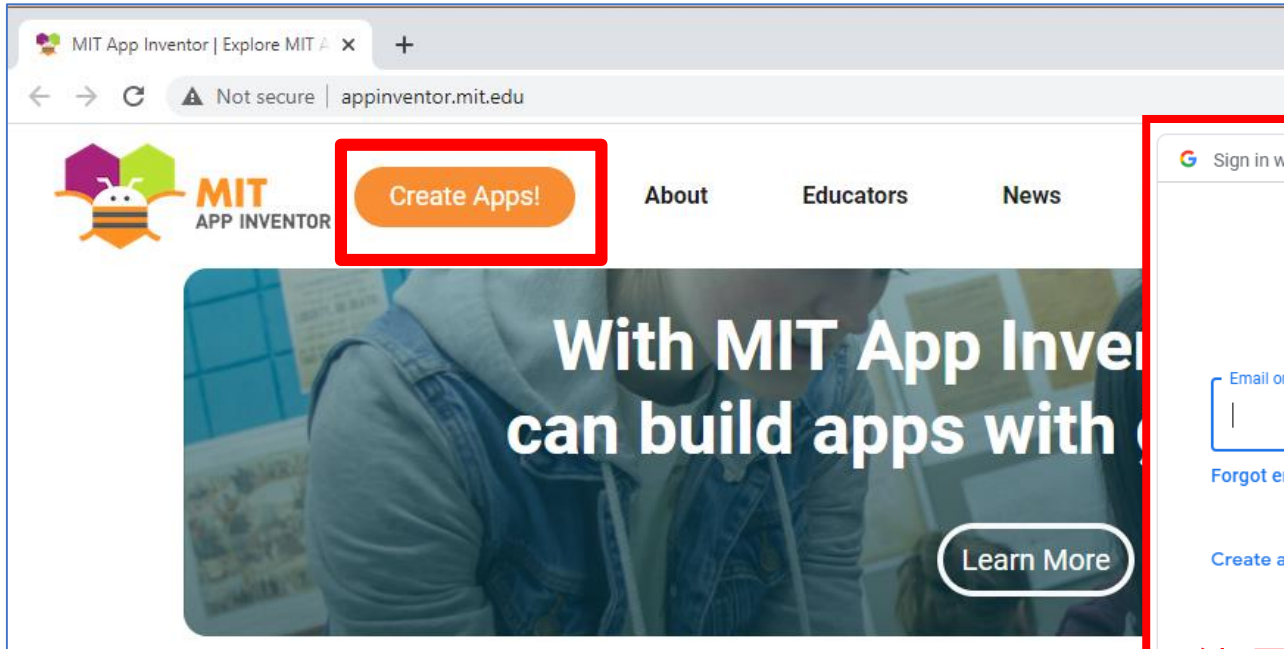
MIT App Inventor | Explore MIT A ×
+
Not secure | appinventor.mit.edu

MIT APP INVENTOR
Create Apps!
About
Educators
News

With MIT App Inver
can build apps with

Learn More

G Sign in w
Email o
Forgot e
Create a